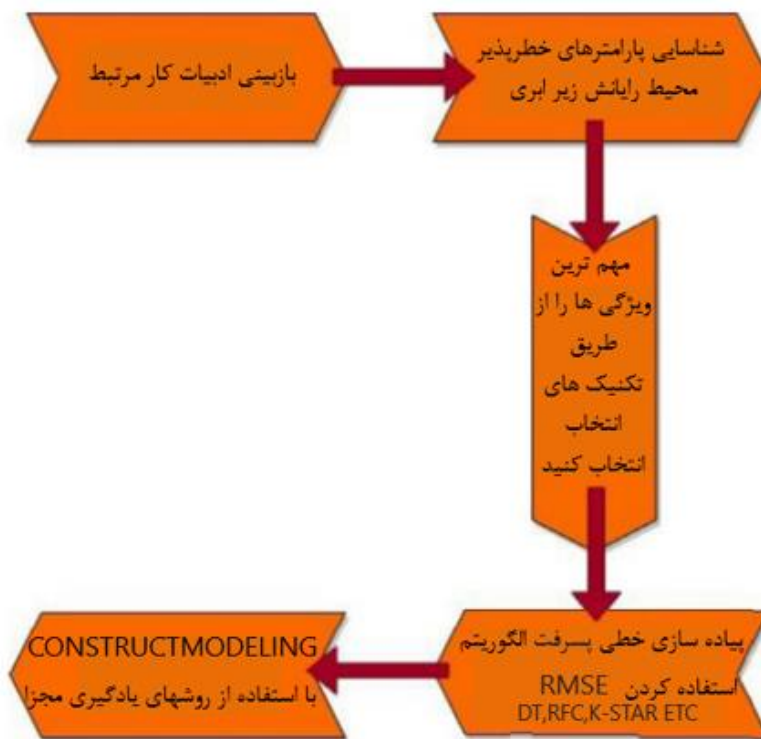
بازبینی ادبیات کار مرتبط

شناسایی پارامترهای خطرپذیر محیط رایانش زیر ابری

مهم ترین ویژگی ها را از طریق تکنیک های انتخاب انتخاب کنید

پیاده سازی خطی پسرفت الگوریتم استفاده کردن RMSE
DT,RFC,K-STAR ETC

CONSTRUCTMODELING
با استفاده از روشهای یادگیری مجزا